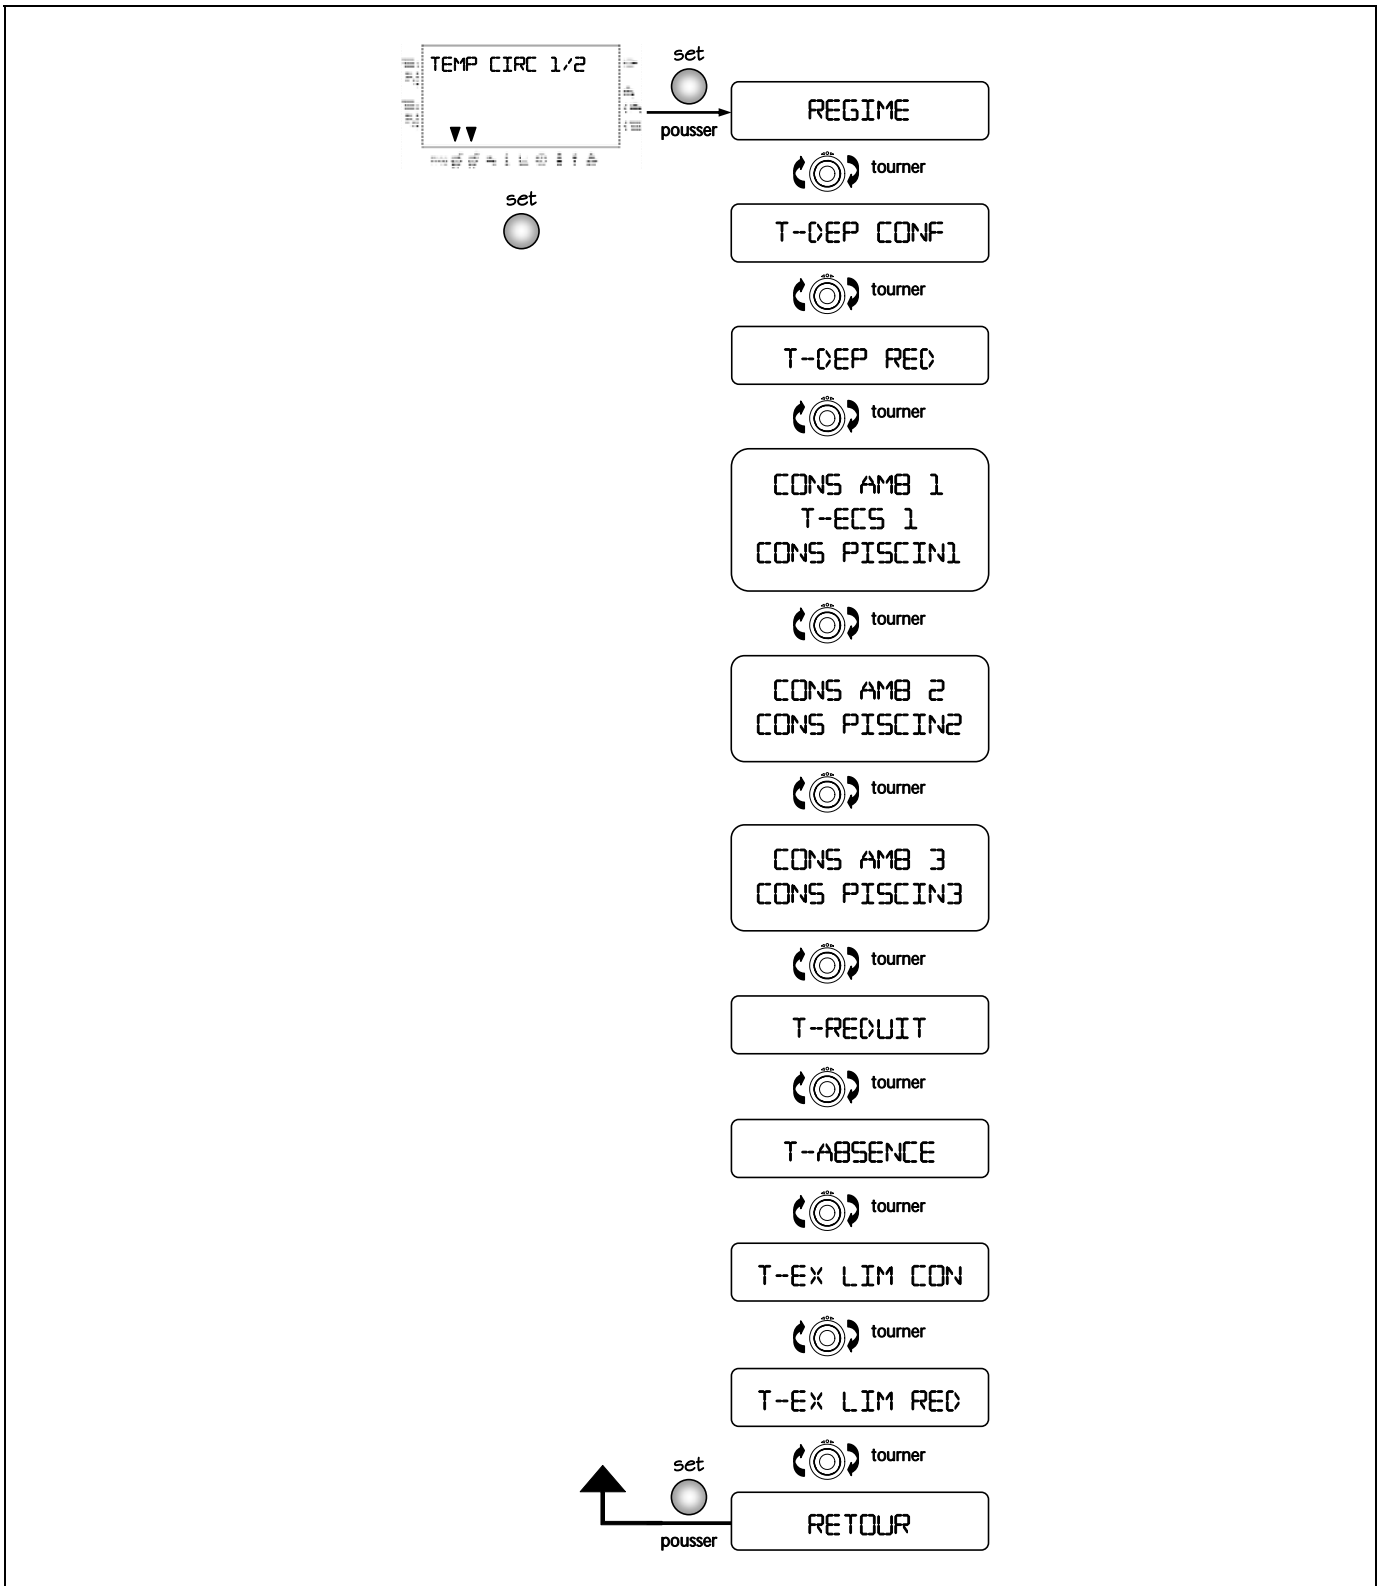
TEMP CIRC 1/2

set

pousser

set

REGIME

tourner

T-DEP CONF

tourner

T-DEP RED

tourner

CONS AMB 1
T-ECS 1
CONS PISCIN1

tourner

CONS AMB 2
CONS PISCIN2

tourner

CONS AMB 3
CONS PISCIN3

tourner

T-REDUIT

tourner

T-ABSENCE

tourner

T-EX LIM CON

tourner

T-EX LIM RED

tourner

set

pousser

RETOUR